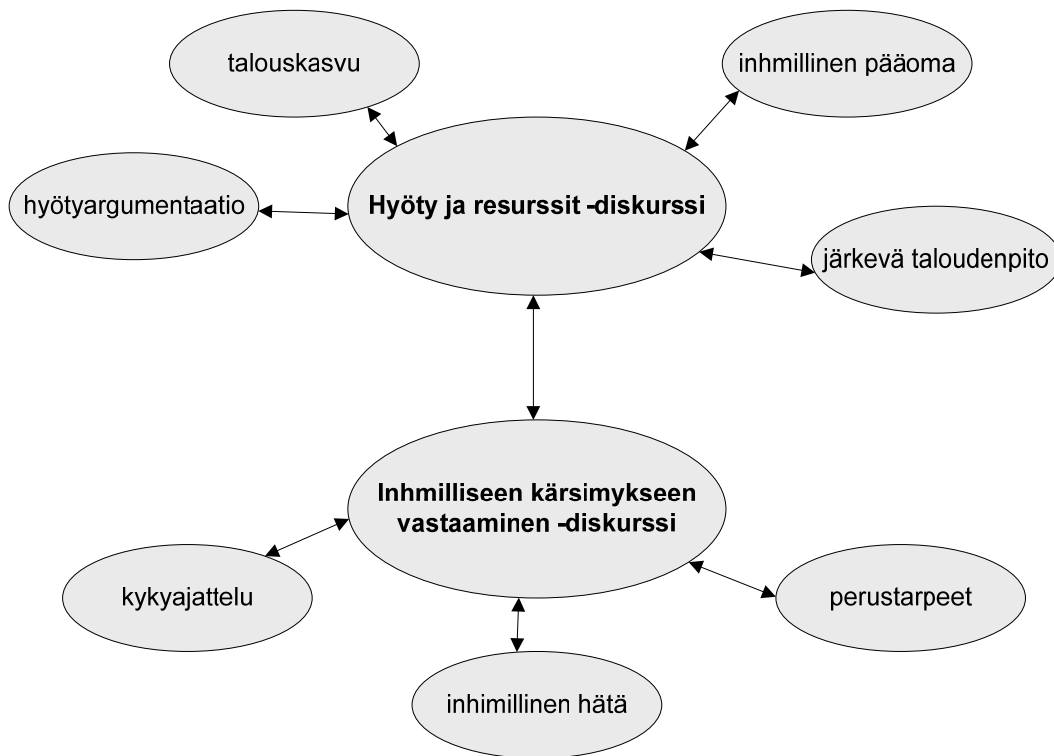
talouskasvu

inhmillinen pääoma

hyötyargumentaatio

Hyöty ja resurssit -diskurssi

järkevä taloudenpito

Inhmilliseen kärsimykseen vastaaminen -diskurssi

kykyajattelu

perustarpeet

inhimillinen hätä